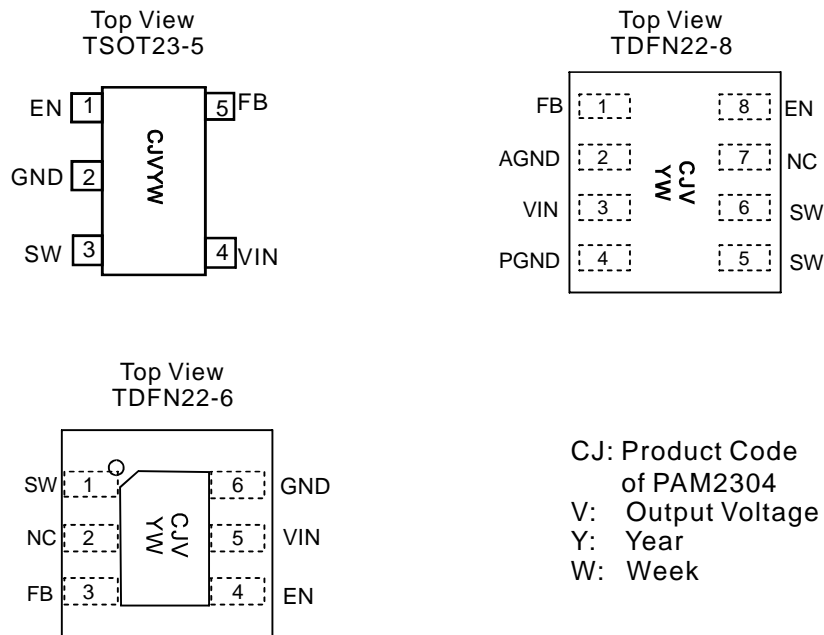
Top View
TSOT23-5

EN 1
GND 2
SW 3
5 FB
4 VIN
CJVYW

Top View
TDFN22-8

FB 1
AGND 2
VIN 3
PGND 4
8 EN
7 NC
6 SW
5 SW
CJV
YW

Top View
TDFN22-6

SW 1
NC 2
FB 3
6 GND
5 VIN
4 EN
CJV
YW

CJ: Product Code of PAM2304
V: Output Voltage
Y: Year
W: Week